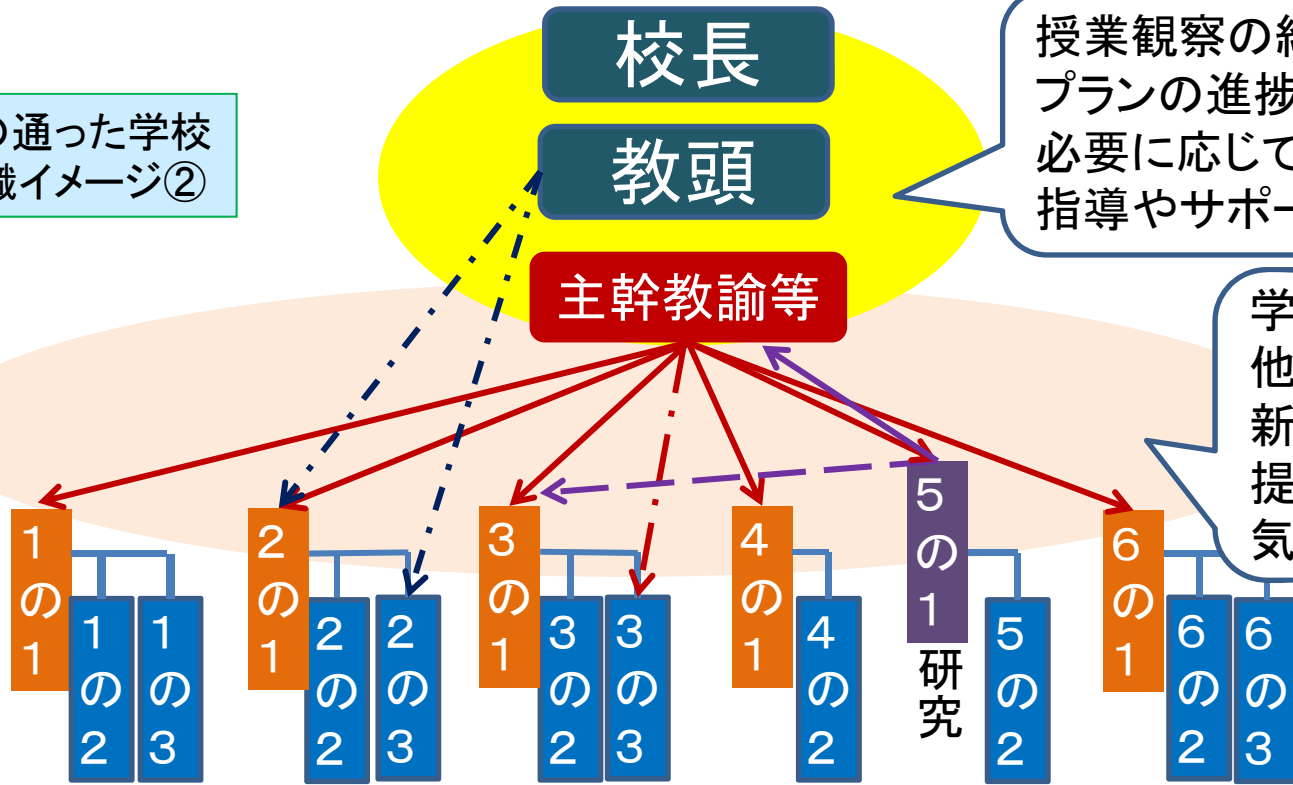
の通った学校
織イメージ②

校長

教頭

主幹教諭等

授業観察の結
プランの進捗
必要に応じて
指導やサポー

学
他
新
提
気

1の1

1の2

1の3

2の1

2の2

2の3

3の1

3の2

3の3

4の1

4の2

5の1

研究

5の2

6の1

6の2

6の3